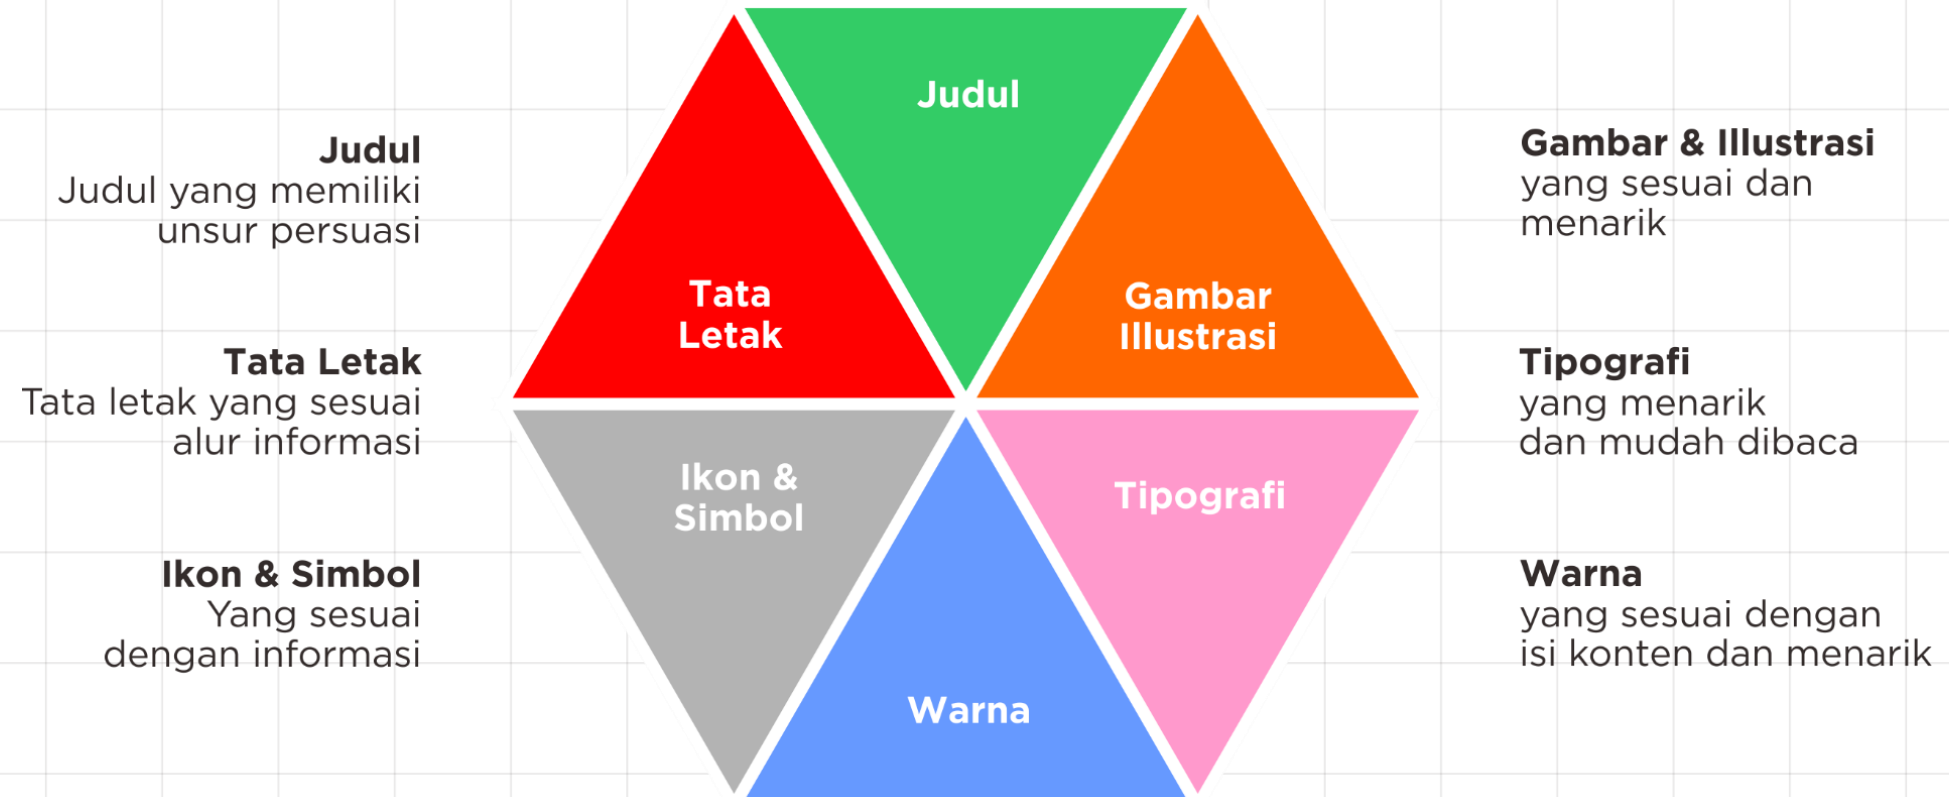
Judul
Judul yang memiliki unsur persuasi

Tata Letak
Tata letak yang sesuai alur informasi

Ikon & Simbol
Yang sesuai dengan informasi

Judul

Tata Letak

Gambar Illustrasi

Ikon & Simbol

Tipografi

Warna

Gambar & Illustrasi
yang sesuai dan menarik

Tipografi
yang menarik dan mudah dibaca

Warna
yang sesuai dengan isi konten dan menarik